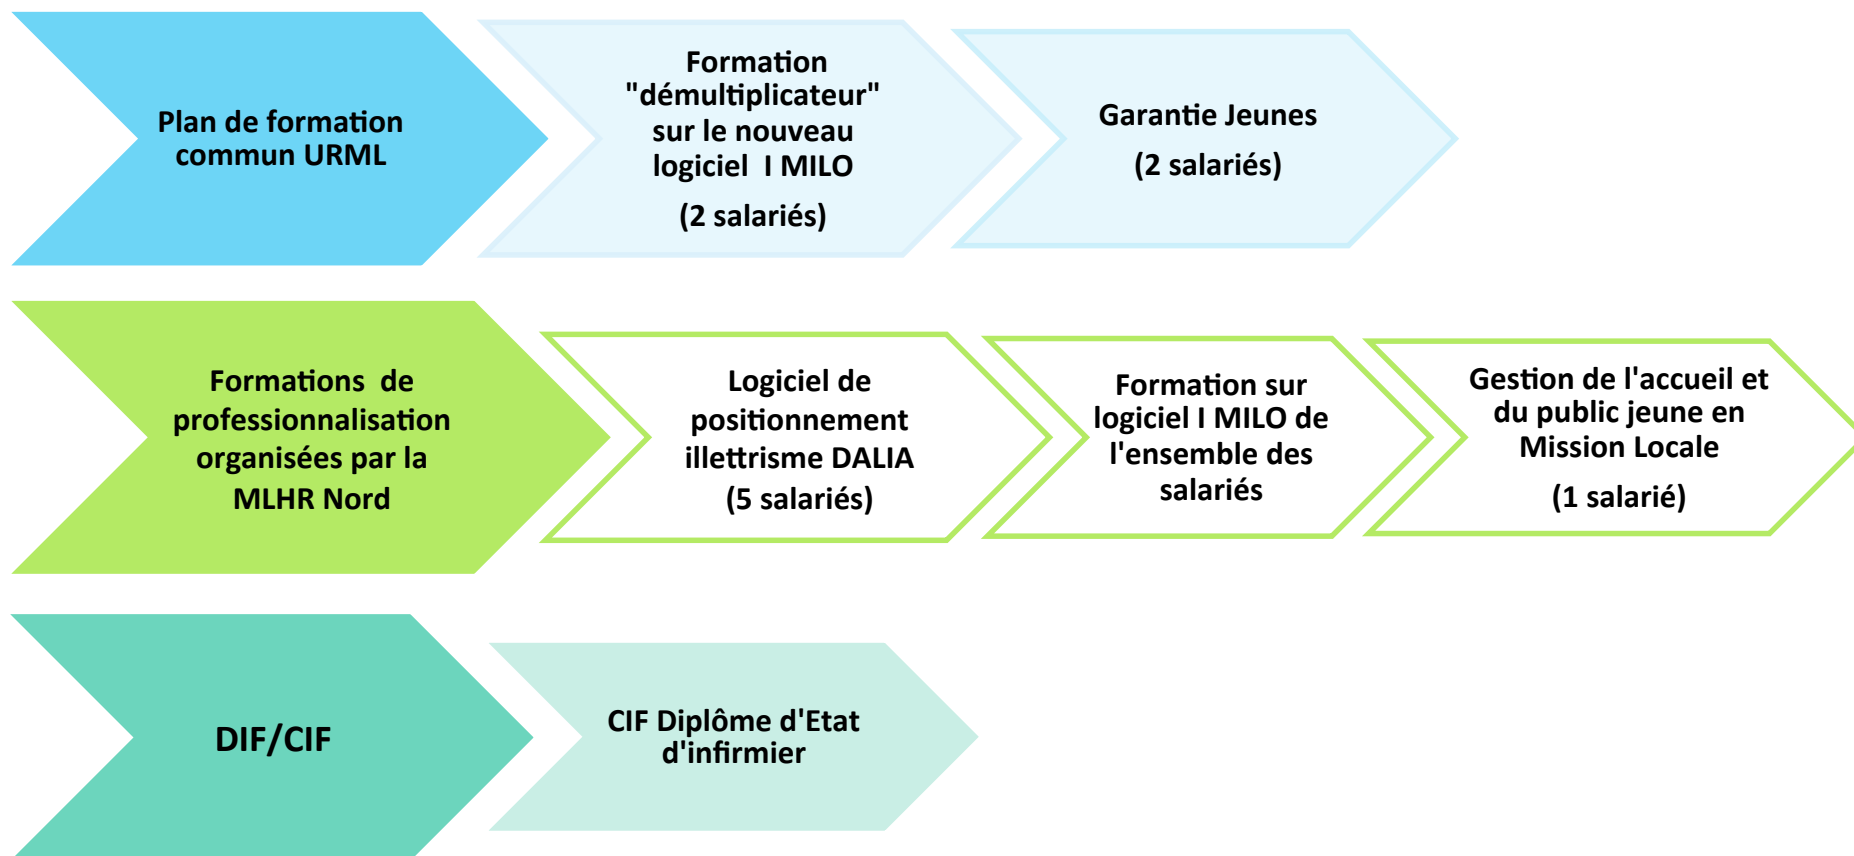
Plan de formation commun URML

Formation "démultiplicateur" sur le nouveau logiciel I MILO

(2 salariés)

Garantie Jeunes

(2 salariés)

Formations de professionnalisation organisées par la MLHR Nord

Logiciel de positionnement illettrisme DALIA

(5 salariés)

Formation sur logiciel I MILO de l'ensemble des salariés

Gestion de l'accueil et du public jeune en Mission Locale

(1 salarié)

DIF/CIF

CIF Diplôme d'Etat d'infirmier